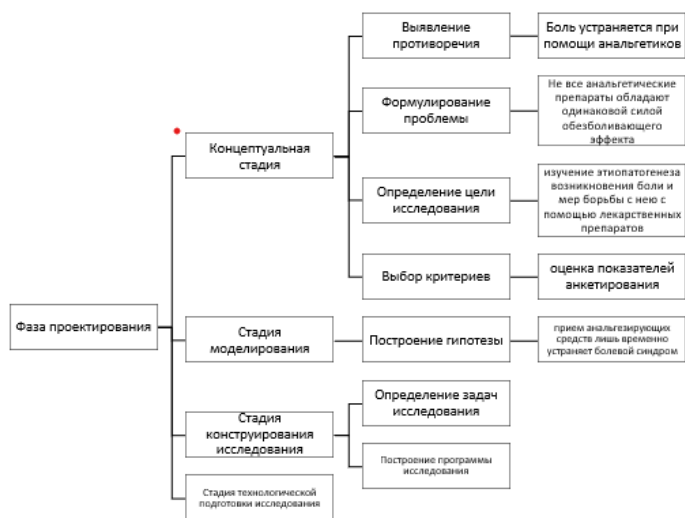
Фаза проектирования

Концептуальная стадия

Выявление противоречия

Боль устраняется при помощи анальгетиков

Формулирование проблемы

Не все анальгетические препараты обладают одинаковой силой обезболивающего эффекта

Определение цели исследования

изучение этиопатогенеза возникновения боли и мер борьбы с нею с помощью лекарственных препаратов

Выбор критериев

оценка показателей анкетирования

Стадия моделирования

Построение гипотезы

прием анальгезирующих средств лишь временно устраняет болевой синдром

Стадия конструирования исследования

Определение задач исследования

Построение программы исследования

Стадия технологической подготовки исследования